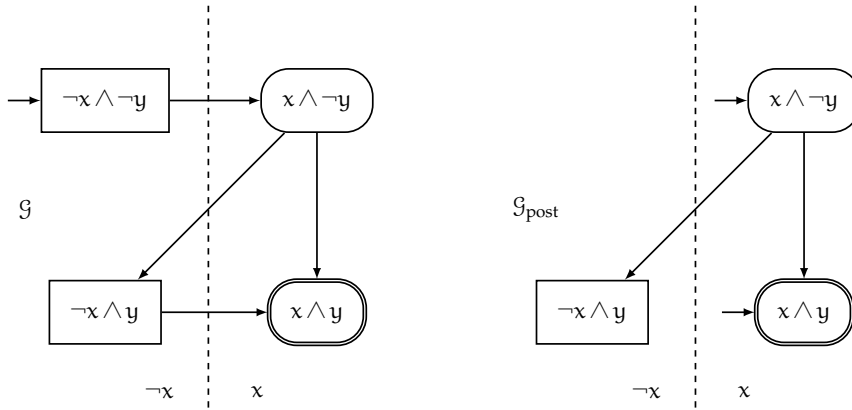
$\neg x \wedge \neg y$

$x \wedge \neg y$

$\mathcal{G}$

$\neg x \wedge y$

$x \wedge y$

$\neg x$

$x$

$x \wedge \neg y$

$\mathcal{G}_{\text{post}}$

$\neg x \wedge y$

$x \wedge y$

$\neg x$

$x$